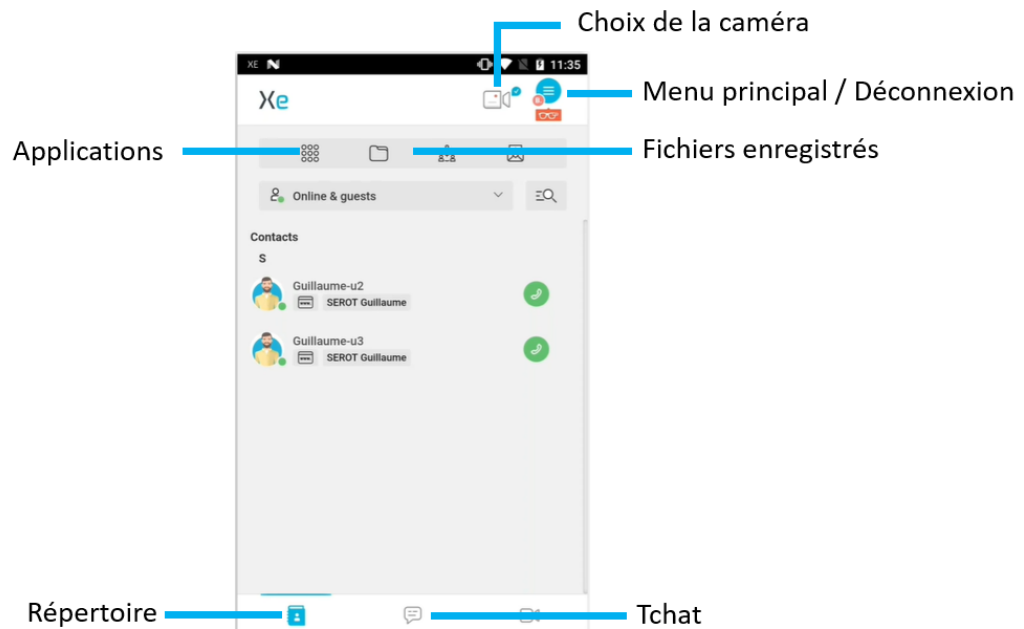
Choix de la caméra

XE N

11:35

Xe

Menu principal / Déconnexion

Applications

Fichiers enregistrés

Online & guests

Contacts

S

Guillaume-u2

SEROT Guillaume

Guillaume-u3

SEROT Guillaume

Répertoire

Tchat